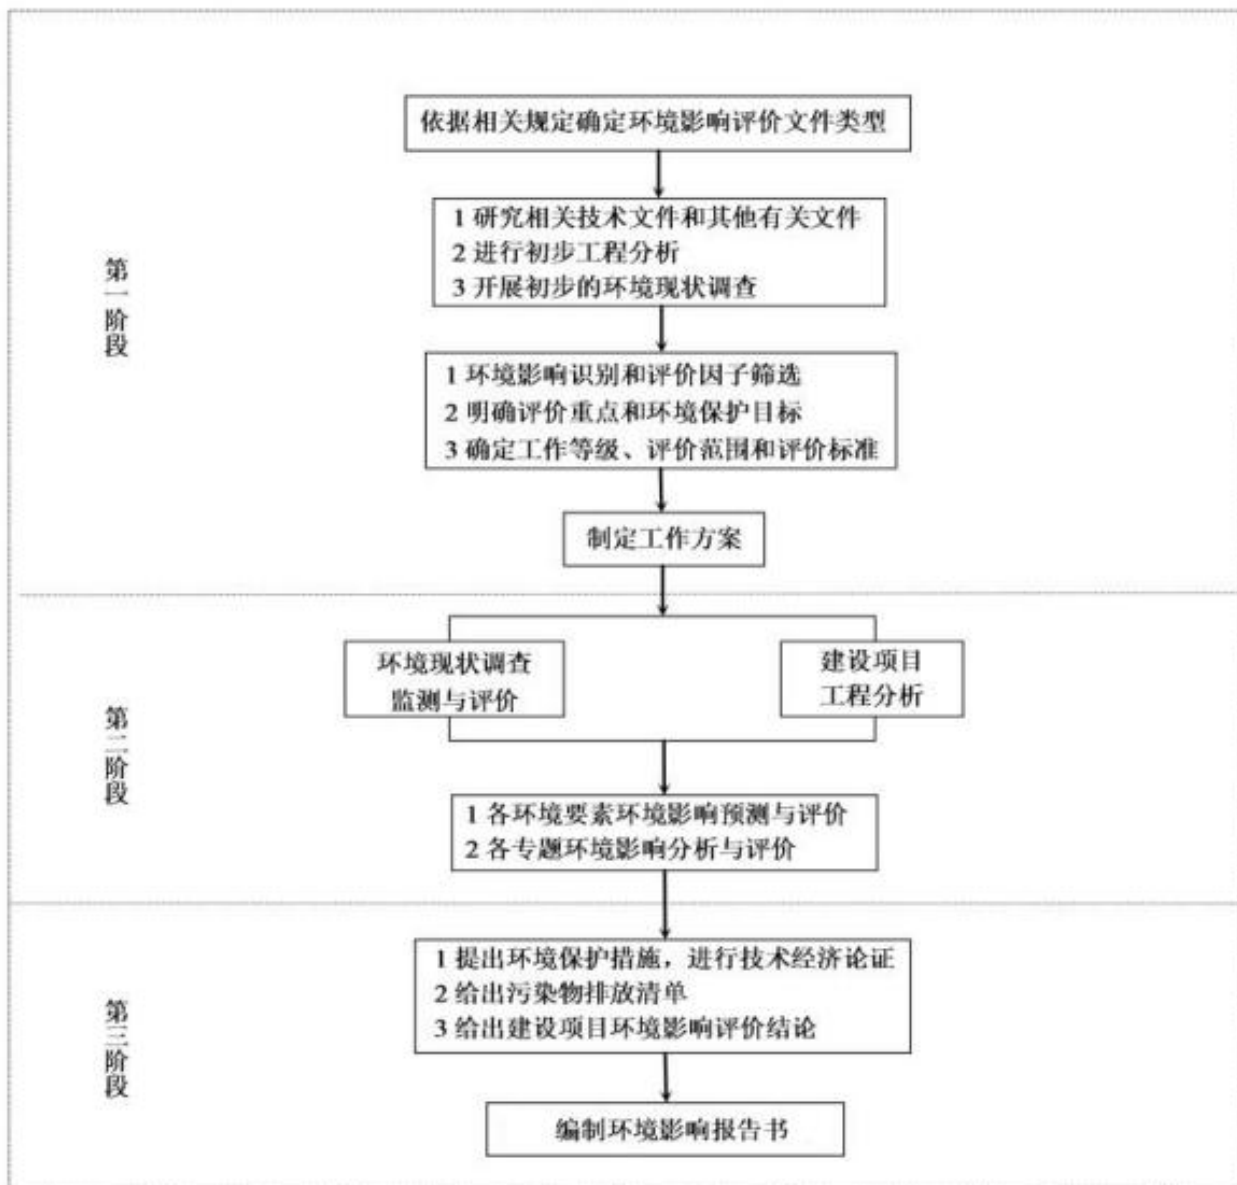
依据相关规定确定环境影响评价文件类型

1 研究相关技术文件和其他有关文件
2 进行初步工程分析
3 开展初步的环境现状调查

第一阶段

1 环境影响识别和评价因子筛选
2 明确评价重点和环境保护目标
3 确定工作等级、评价范围和评价标准

制定工作方案

第二阶段

环境现状调查监测与评价

建设项目工程分析

1 各环境要素环境影响预测与评价
2 各专题环境影响分析与评价

第三阶段

1 提出环境保护措施，进行技术经济论证
2 给出污染物排放清单
3 给出建设项目环境影响评价结论

编制环境影响报告书